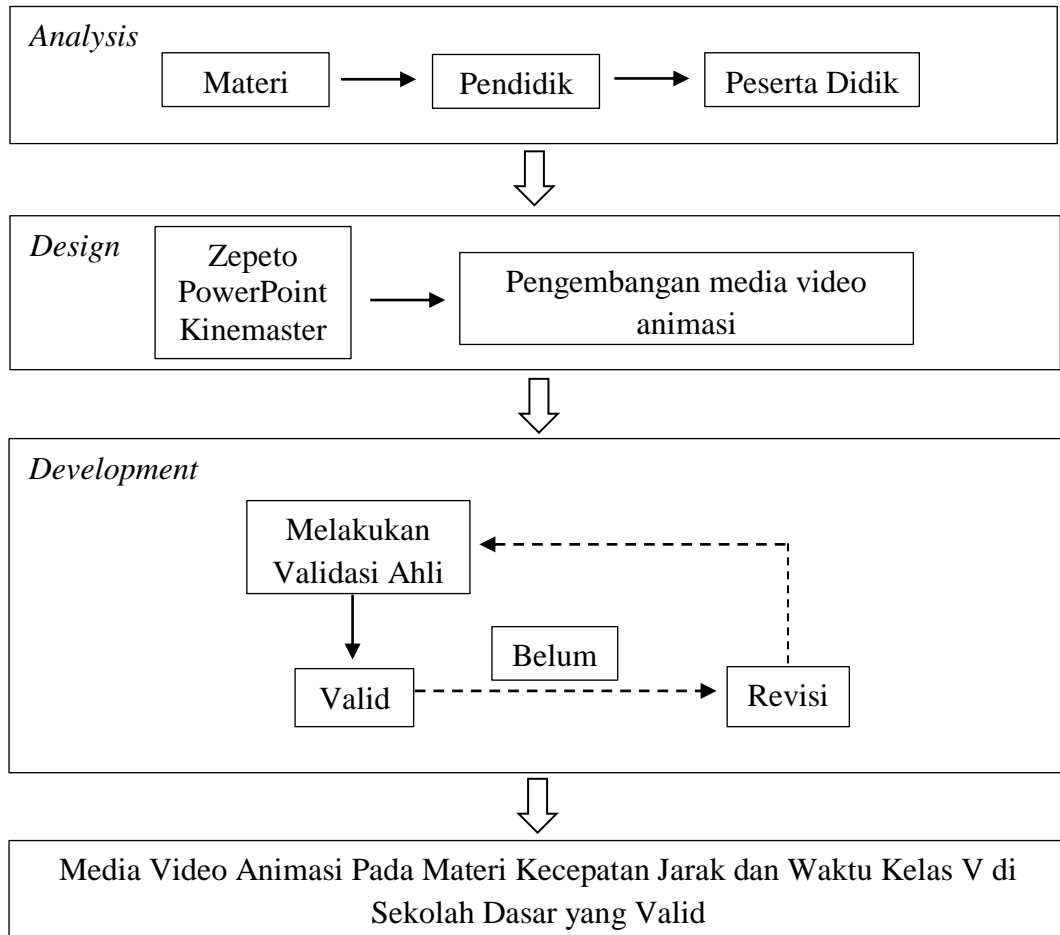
Analysis

Materi

Pendidik

Peserta Didik

Design

Zepeto
PowerPoint
Kinemaster

Pengembangan media video animasi

Development

Melakukan Validasi Ahli

Valid

Belum

Revisi

Media Video Animasi Pada Materi Kecepatan Jarak dan Waktu Kelas V di Sekolah Dasar yang Valid